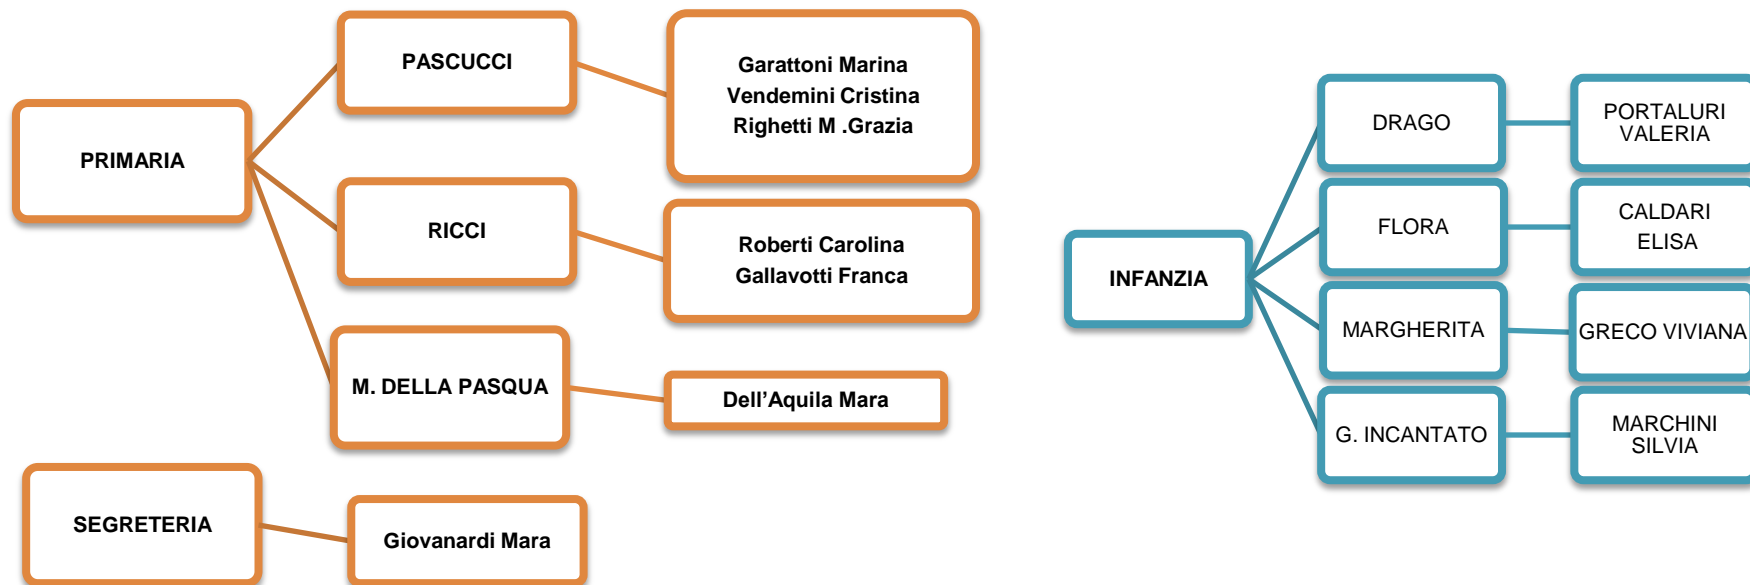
PRIMARIA

PASCUCCI

Garattoni Marina
Vendemini Cristina
Righetti M .Grazia

RICCI

Roberti Carolina
Gallavotti Franca

M. DELLA PASQUA

Dell’Aquila Mara

SEGRETERIA

Giovanardi Mara

INFANZIA

DRAGO

PORTALURI
VALERIA

FLORA

CALDARI
ELISA

MARGHERITA

GRECO VIVIANA

G. INCANTATO

MARCHINI
SILVIA